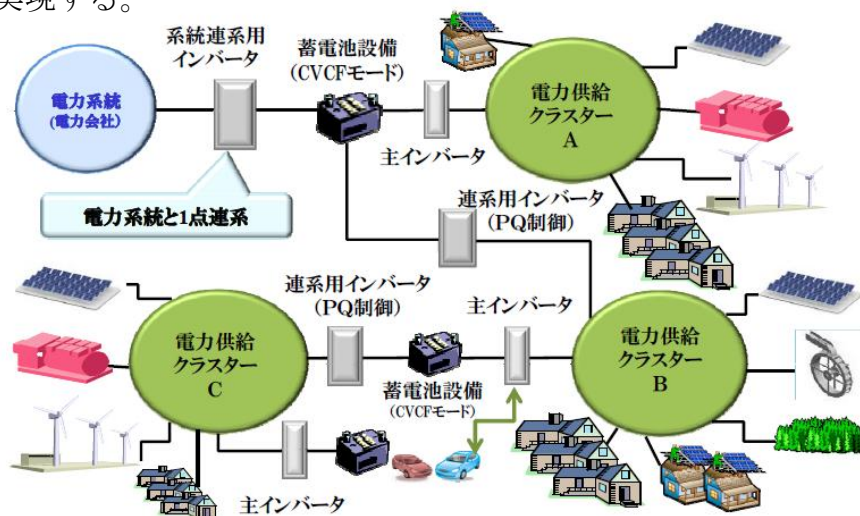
実現する。

系統連系用インバータ

蓄電池設備（CVCFモード）

電力系統（電力会社）

電力供給クラスターA

主インバータ

電力系統と1点連系

連系用インバータ（PQ制御）

連系用インバータ（PQ制御）

主インバータ

電力供給クラスターC

電力供給クラスターB

蓄電池設備（CVCFモード）

主インバータ